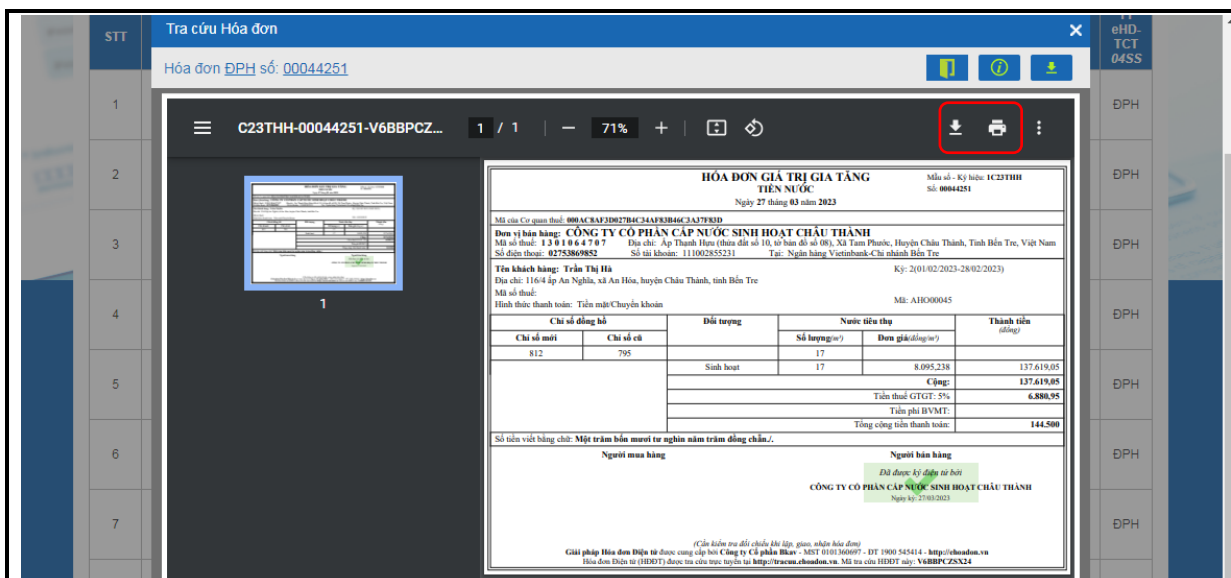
STT

Tra cứu Hóa đơn

Hóa đơn ĐPH số: 00044251

eHD-TCT 04SS

1
2
3
4
5
6
7

ĐPH
ĐPH
ĐPH
ĐPH
ĐPH
ĐPH
ĐPH

C23THH-00044251-V6BBPCZ... 1 / 1 | — 71% + |

1

HÓA ĐƠN GIÁ TRỊ GIA TĂNG
TIỀN NƯỚC
Ngày 27 tháng 03 năm 2023

Mẫu số - Ký hiệu: 1C23THH
Số: 00044251

Mã của Cơ quan thuế: 000AC8AF3D027B4C34AF83B46C3A37F83D

Đơn vị bán hàng: CÔNG TY CỔ PHẦN CẤP NƯỚC SINH HOẠT CHÂU THÀNH
Mã số thuế: 1 3 0 1 0 6 4 7 0 7 Địa chỉ: Ấp Thạnh Hựu (thửa đất số 10, tờ bản đồ số 08), Xã Tam Phước, Huyện Châu Thành, Tỉnh Bến Tre, Việt Nam
Số điện thoại: 02753869852 Số tài khoản: 111002855231 Tại: Ngân hàng Vietinbank-Chi nhánh Bến Tre

Tên khách hàng: Trần Thị Hà Kỳ: 2(01/02/2023-28/02/2023)
Địa chỉ: 116/4 ấp An Nghĩa, xã An Hóa, huyện Châu Thành, tỉnh Bến Tre
Mã số thuế:
Hình thức thanh toán: Tiền mặt/Chuyển khoản Mã: AHO00045

| Chỉ số đồng hồ | | Đối tượng | Nước tiêu thụ | | Thành tiền (đồng) |
|---|---|---|---|---|---|
| Chỉ số mới | Chỉ số cũ | | Số lượng(m³) | Đơn giá(đồng/m³) | |
| 812 | 795 | | 17 | | |
| | | Sinh hoạt | 17 | 8.095,238 | 137.619,05 |
| | | | | Cộng: | 137.619,05 |
| | | | | Tiền thuế GTGT: 5% | 6.880,95 |
| | | | | Tiền phí BVMT: | |
| | | | | Tổng cộng tiền thanh toán: | 144.500 |

Số tiền viết bằng chữ: Một trăm bốn mươi tư nghìn năm trăm đồng chẵn./.

Người mua hàng

Người bán hàng
Đã được ký điện tử bởi
CÔNG TY CỔ PHẦN CẤP NƯỚC SINH HOẠT CHÂU THÀNH
Ngày ký: 27/03/2023

(Cần kiểm tra đối chiếu khi lập, giao, nhận hóa đơn)
Giải pháp Hóa đơn Điện tử được cung cấp bởi Công ty Cổ phần Bkav - MST 0101360697 - ĐT 1900 545414 - http://ehoadon.vn
Hóa đơn Điện tử (HĐĐT) được tra cứu trực tuyến tại http://tracuu.ehoadon.vn. Mã tra cứu HĐĐT này: V6BBPCZSX24